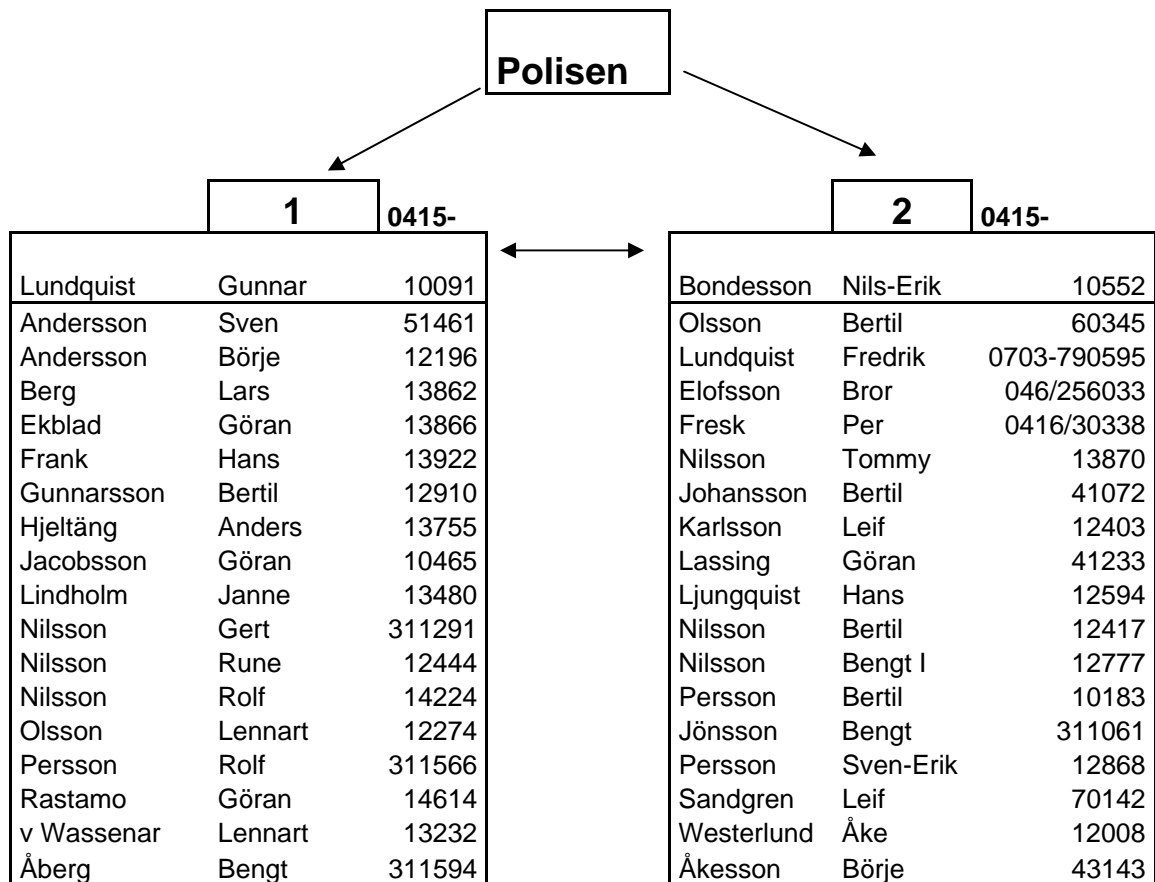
Polisen

1 0415-

| | | |
|---|---|---|
| Lundquist | Gunnar | 10091 |
| Andersson | Sven | 51461 |
| Andersson | Börje | 12196 |
| Berg | Lars | 13862 |
| Ekblad | Göran | 13866 |
| Frank | Hans | 13922 |
| Gunnarsson | Bertil | 12910 |
| Hjeltäng | Anders | 13755 |
| Jacobsson | Göran | 10465 |
| Lindholm | Janne | 13480 |
| Nilsson | Gert | 311291 |
| Nilsson | Rune | 12444 |
| Nilsson | Rolf | 14224 |
| Olsson | Lennart | 12274 |
| Persson | Rolf | 311566 |
| Rastamo | Göran | 14614 |
| v Wassenar | Lennart | 13232 |
| Åberg | Bengt | 311594 |

2 0415-

| | | |
|---|---|---|
| Bondesson | Nils-Erik | 10552 |
| Olsson | Bertil | 60345 |
| Lundquist | Fredrik | 0703-790595 |
| Elofsson | Bror | 046/256033 |
| Fresk | Per | 0416/30338 |
| Nilsson | Tommy | 13870 |
| Johansson | Bertil | 41072 |
| Karlsson | Leif | 12403 |
| Lassing | Göran | 41233 |
| Ljungquist | Hans | 12594 |
| Nilsson | Bertil | 12417 |
| Nilsson | Bengt I | 12777 |
| Persson | Bertil | 10183 |
| Jönsson | Bengt | 311061 |
| Persson | Sven-Erik | 12868 |
| Sandgren | Leif | 70142 |
| Westerlund | Åke | 12008 |
| Åkesson | Börje | 43143 |